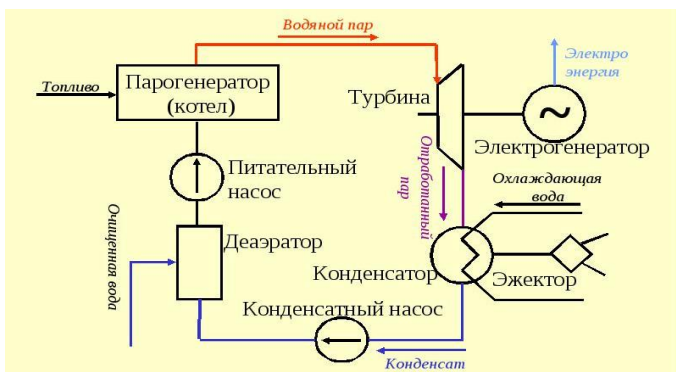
Водяной пар
Электро энергия
Топливо
Парогенератор (котел)
Турбина
~
Электрогенератор
Питательный насос
Отработанный пар
Охлаждающая вода
Очищенная вода
Деаэратор
Конденсатор
Эжектор
Конденсатный насос
Конденсат